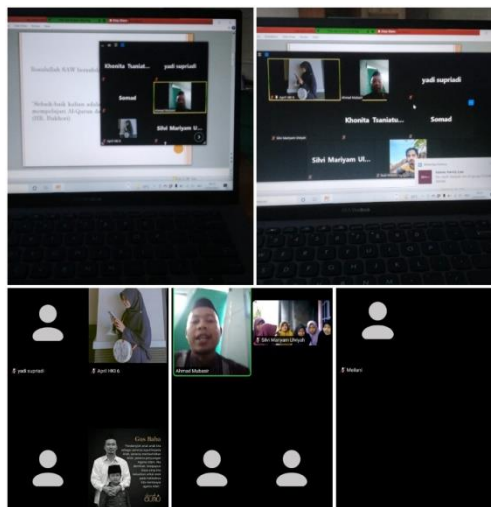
Bentuklah KSB bersahabat

"Sebaik-baik kalian adalah yang mempelajari Al-Quran dan mengajarkannya" (HR. Bukhari)

Khonita Tsaniat...

yadi supriadi

Somad

Silvi Mariyam Ul...

April

yadi supriadi

Khonita Tsaniatu...

Somad

Silvi Mariyam Ul...

yadi supriadi

April NG 6

Ahmad Mubasir

Silvi Mariyam Ulviyah

Maharu

Gus Baha

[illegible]